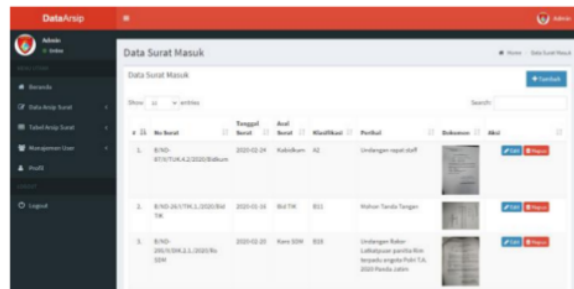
DataArsip

Admin

Admin
• Online

MENU UTAMA

Beranda

Data Arsip Surat

Tabel Arsip Surat

Manajemen User

Profil

LOGOUT

Logout

Data Surat Masuk

Home › Data Surat Masuk

Data Surat Masuk

+ Tambah

Show 10 entries

Search:

| # | No Surat | Tanggal Surat | Asal Surat | Klasifikasi | Perihal | Dokumen | Aksi |
|---|---|---|---|---|---|---|---|
| 1. | B/ND-87/II/TUK.4.2/2020/Bidkum | 2020-02-24 | Kabidkum | A2 | Undangan rapat staff | | Edit Hapus |
| 2. | B/ND-26/I/TIK.1./2020/Bid TIK | 2020-01-14 | Bid TIK | B11 | Mohon Tanda Tangan | | Edit Hapus |
| 3. | B/ND-200/II/SDM.2.1./2020/Ro SDM | 2020-02-10 | Karo SDM | B18 | Undangan Bakor Latkatpuan panitia Rim terpadu anggota Polri T.A. 2020 Panda Jatim | | Edit Hapus |